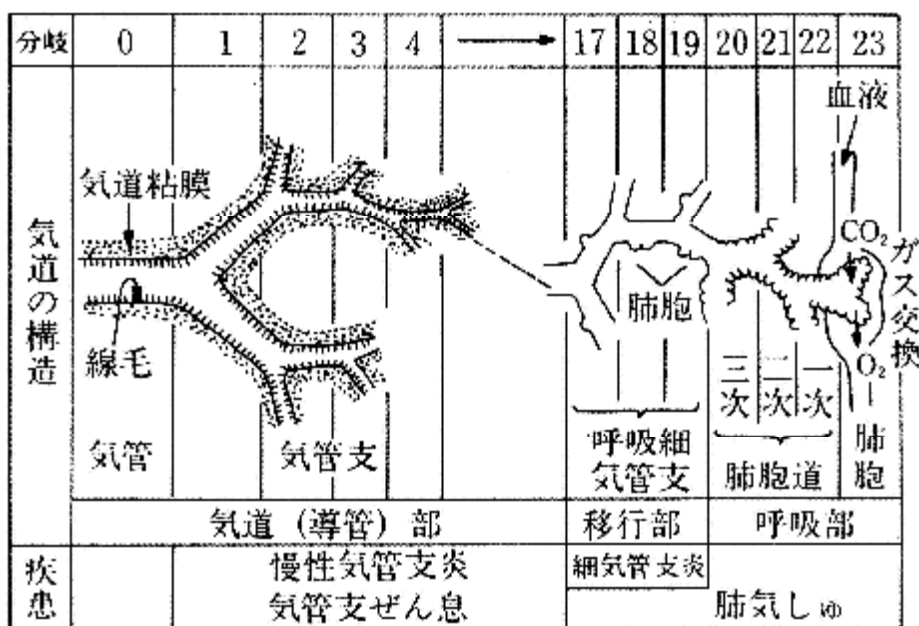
分岐 0 1 2 3 4 → 17 18 19 20 21 22 23

気道の構造

気道粘膜

線毛

気管

気管支

肺胞

呼吸細気管支

三次 二次 一次

肺胞道

血液

$CO_2$

$O_2$

ガス交換

肺胞

気道（導管）部

移行部

呼吸部

疾患

慢性気管支炎

気管支ぜん息

細気管支炎

肺気しゅ